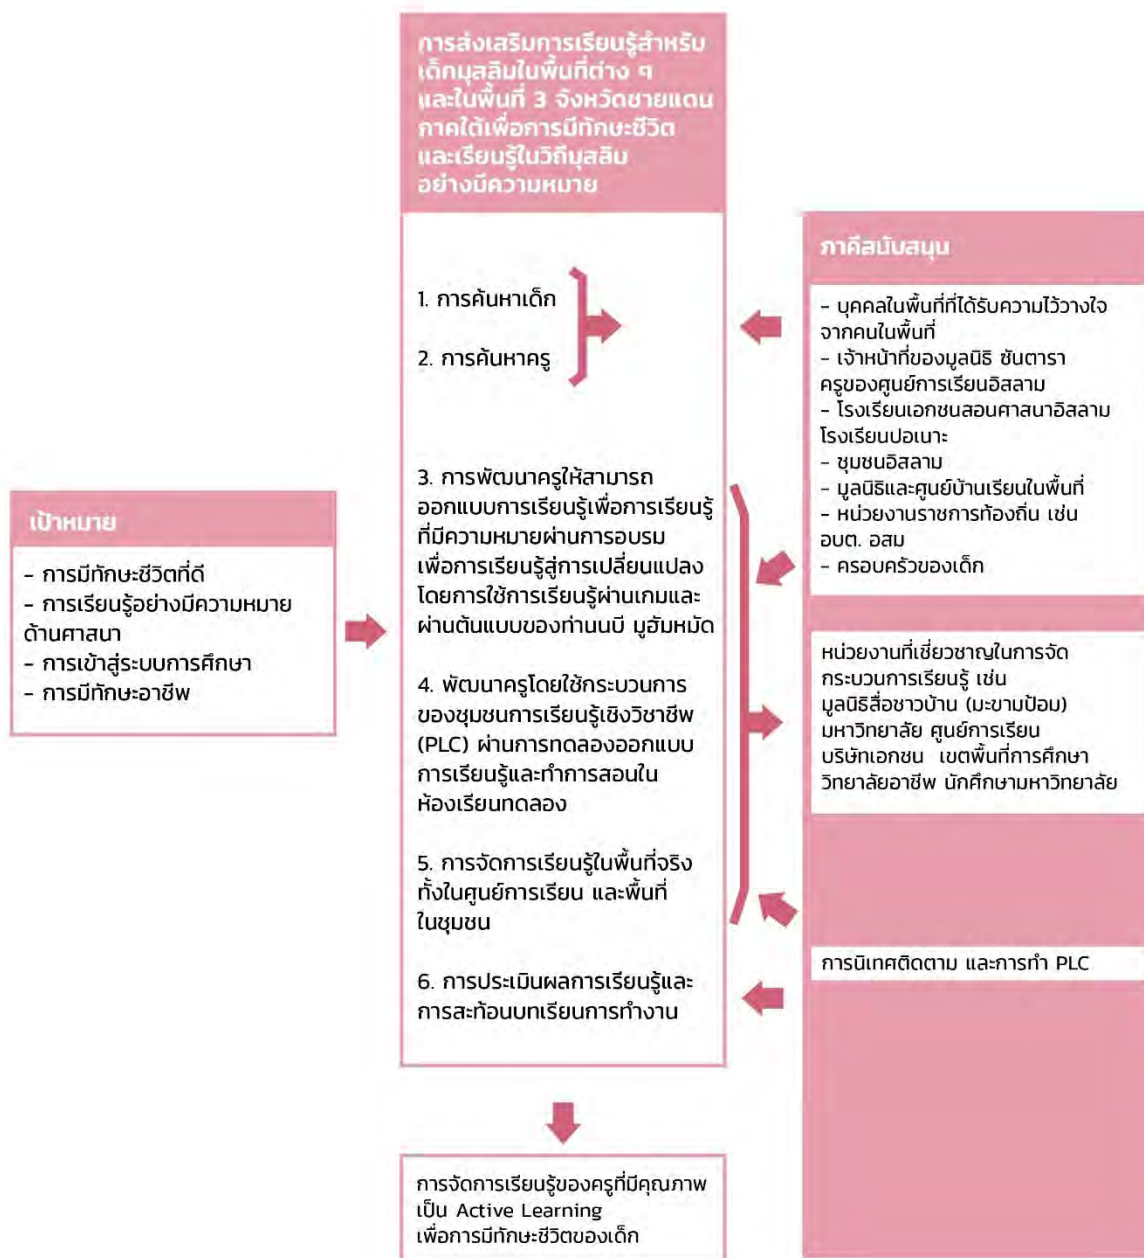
การส่งเสริมการเรียนรู้สำหรับเด็กมุสลิมในพื้นที่ต่าง ๆ และในพื้นที่ 3 จังหวัดชายแดนภาคใต้เพื่อการมีทักษะชีวิต และเรียนรู้ในวิถีมุสลิมอย่างมีความหมาย

1. การค้นหาเด็ก

2. การค้นหาครู

3. การพัฒนาครูให้สามารถออกแบบการเรียนรู้เพื่อการเรียนรู้ที่มีความหมายผ่านการอบรมเพื่อการเรียนรู้สู่การเปลี่ยนแปลง โดยการใช้การเรียนรู้ผ่านเกมและผ่านต้นแบบของท่านนบี มูฮัมหมัด

4. พัฒนาครูโดยใช้กระบวนการของชุมชนการเรียนรู้เชิงวิชาชีพ (PLC) ผ่านการทดลองออกแบบการเรียนรู้และทำการสอนในห้องเรียนทดลอง

5. การจัดการเรียนรู้ในพื้นที่จริง ทั้งในศูนย์การเรียน และพื้นที่ในชุมชน

6. การประเมินผลการเรียนรู้และการสะท้อนบทเรียนการทำงาน

ภาคีสนับสนุน

- บุคคลในพื้นที่ที่ได้รับความไว้วางใจจากคนในพื้นที่
- เจ้าหน้าที่ของมูลนิธิ ซันตารา ครูของศูนย์การเรียนอิสลาม
- โรงเรียนเอกชนสอนศาสนาอิสลาม โรงเรียนปอเนาะ
- ชุมชนอิสลาม
- มูลนิธิและศูนย์บ้านเรียนในพื้นที่
- หน่วยงานราชการท้องถิ่น เช่น อบต. อสม
- ครอบครัวของเด็ก

หน่วยงานที่เชี่ยวชาญในการจัดกระบวนการเรียนรู้ เช่น มูลนิธิสื่อชาวบ้าน (มะขามป้อม) มหาวิทยาลัย ศูนย์การเรียน บริษัทเอกชน เขตพื้นที่การศึกษา วิทยาลัยอาชีพ นักศึกษามหาวิทยาลัย

การนิเทศติดตาม และการทำ PLC

เป้าหมาย

- การมีทักษะชีวิตที่ดี
- การเรียนรู้อย่างมีความหมายด้านศาสนา
- การเข้าสู่ระบบการศึกษา
- การมีทักษะอาชีพ

การจัดการเรียนรู้ของครูที่มีคุณภาพ เป็น Active Learning เพื่อการมีทักษะชีวิตของเด็ก